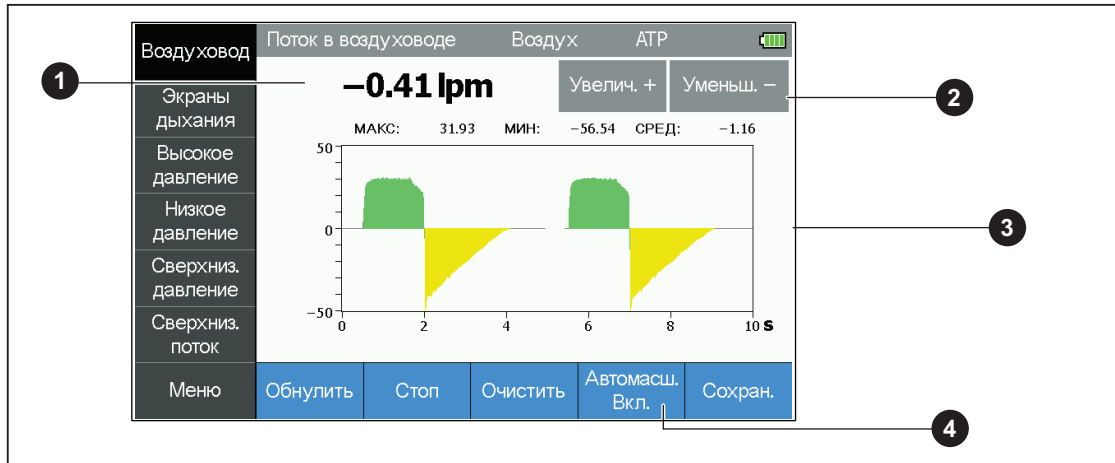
Воздуховод
Поток в воздуховоде Воздух ATP
1
−0.41 lpm
Увелич. + Уменьш. −
2
Экраны дыхания
МАКС: 31.93 МИН: −56.54 СРЕД: −1.16
Высокое давление
50
Низкое давление
0
3
Сверхниз. давление
Сверхниз. поток
−50
0 2 4 6 8 10 s
Меню
Обнулить
Стоп
Очистить
Автомасш. Вкл.
Сохран.
4